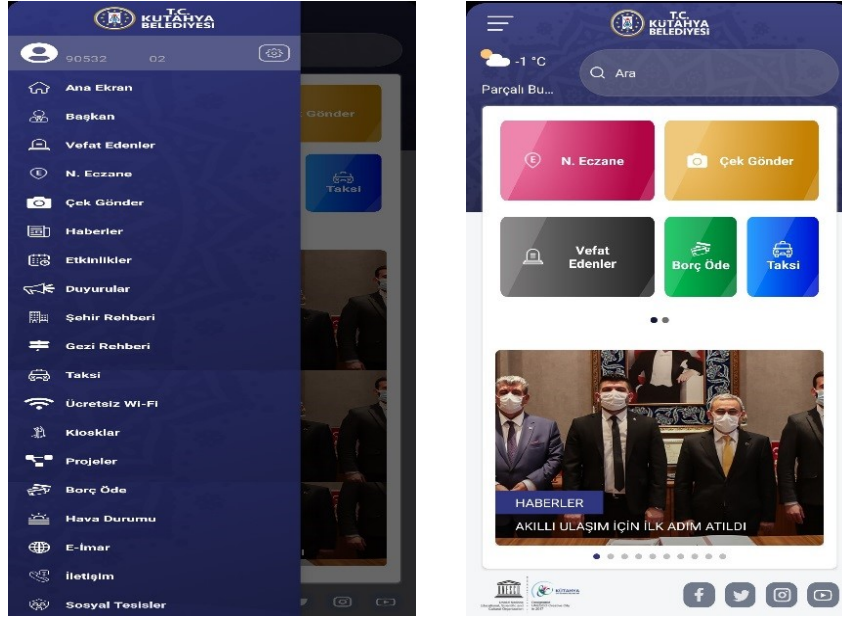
T.C. KUTAHYA BELEDİYESİ

90532 02

Ana Ekran
Başkan
Vefat Edenler
N. Eczane
Çek Gönder
Haberler
Etkinlikler
Duyurular
Şehir Rehberi
Gezi Rehberi
Taksi
Ücretsiz Wi-Fi
Kiosklar
Projeler
Borç Öde
Hava Durumu
E-İmar
İletişim
Sosyal Tesisler

Gönder
Taksi

T.C. KUTAHYA BELEDİYESİ

-1 °C
Parçalı Bu...
Ara

N. Eczane
Çek Gönder
Vefat Edenler
Borç Öde
Taksi

HABERLER
AKILLI ULAŞIM İÇİN İLK ADIM ATILDI

KÜTAHYA